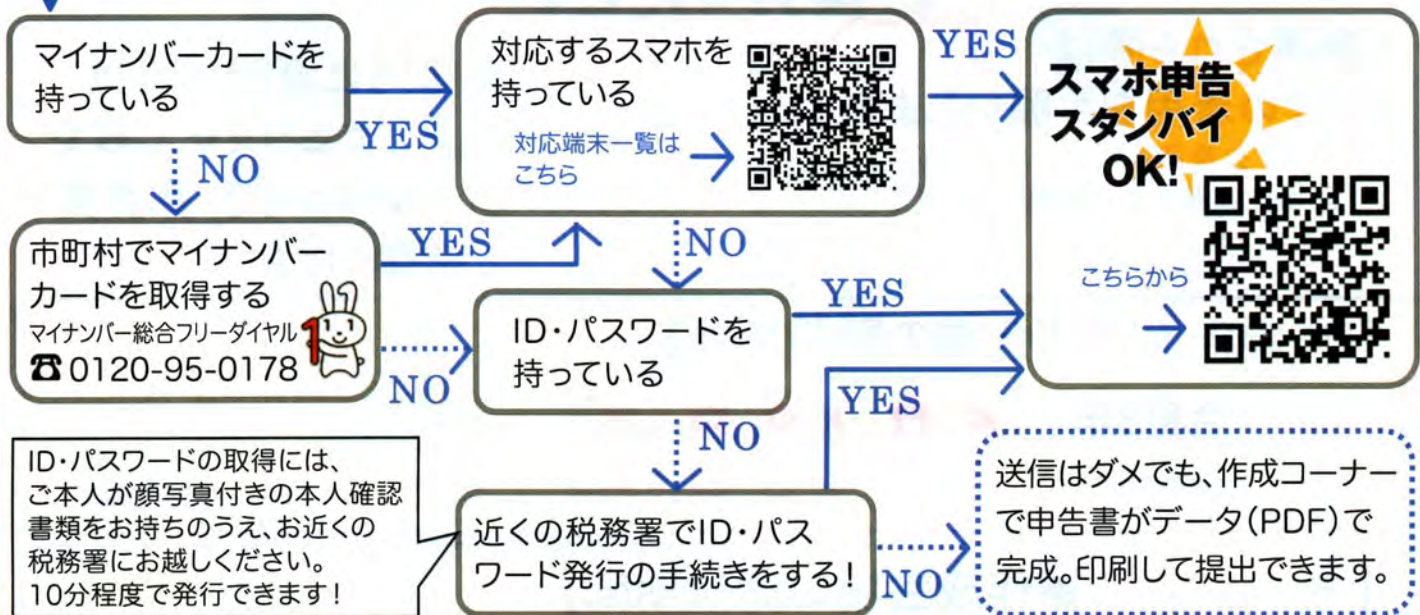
マイナンバーカードを持っている

YES

対応するスマホを持っている

対応端末一覧はこちら

YES

スマホ申告スタンバイOK!

こちらから

NO

市町村でマイナンバーカードを取得する
マイナンバー総合フリーダイヤル
☎0120-95-0178

YES

NO

NO

ID・パスワードを持っている

YES

YES

NO

ID・パスワードの取得には、ご本人が顔写真付きの本人確認書類をお持ちのうえ、お近くの税務署にお越しください。10分程度で発行できます！

近くの税務署でID・パスワード発行の手続きをする！

NO

送信はダメでも、作成コーナーで申告書がデータ(PDF)で完成。印刷して提出できます。